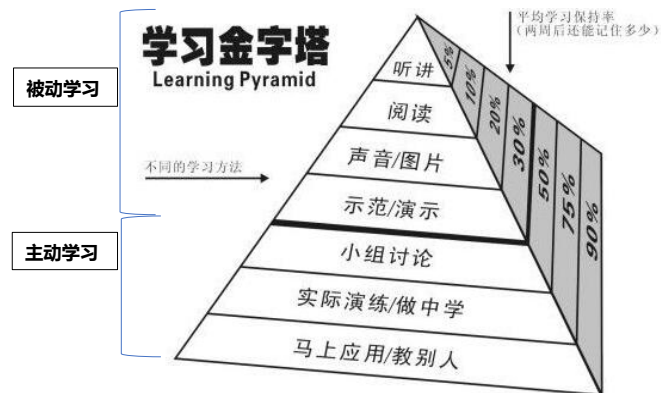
学习金字塔
Learning Pyramid

平均学习保持率
（两周后还能记住多少）

被动学习

不同的学习方法

听讲
阅读
声音/图片
示范/演示

5%
10%
20%
30%

主动学习

小组讨论
实际演练/做中学
马上应用/教别人

50%
75%
90%